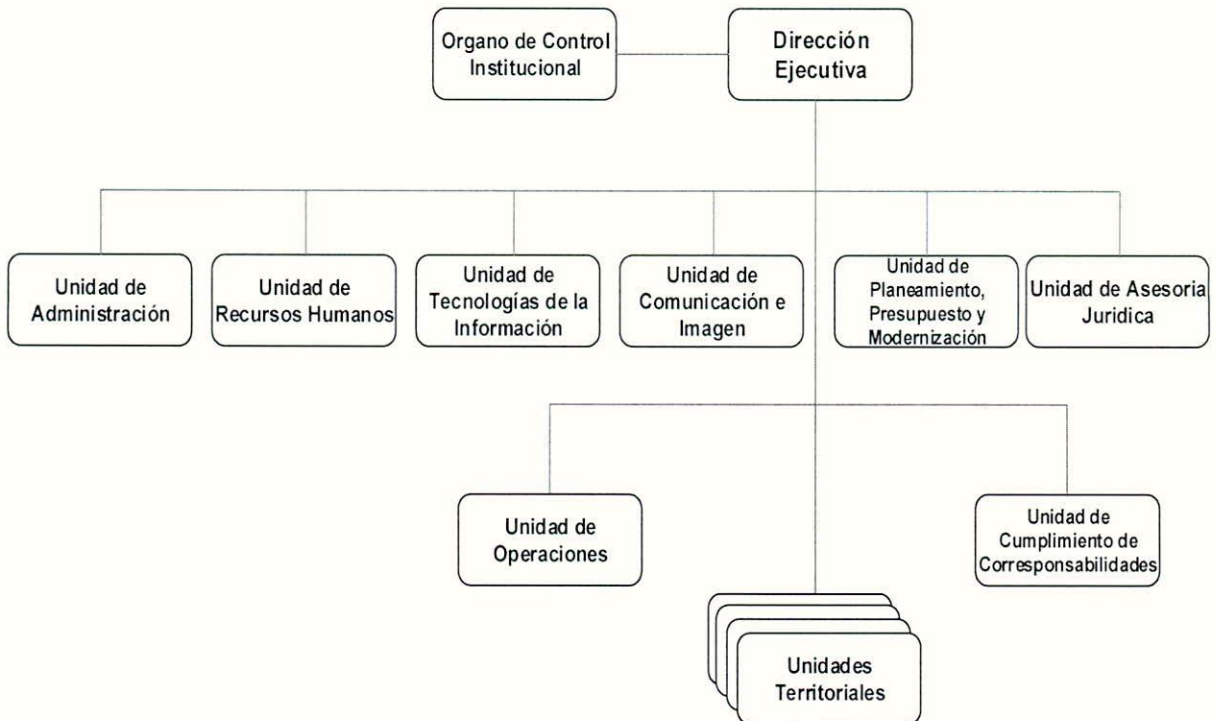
Organo de Control Institucional

Dirección Ejecutiva

Unidad de Administración

Unidad de Recursos Humanos

Unidad de Tecnologías de la Información

Unidad de Comunicación e Imagen

Unidad de Planeamiento, Presupuesto y Modernización

Unidad de Asesoria Juridica

Unidad de Operaciones

Unidad de Cumplimiento de Corresponsabilidades

Unidades Territoriales